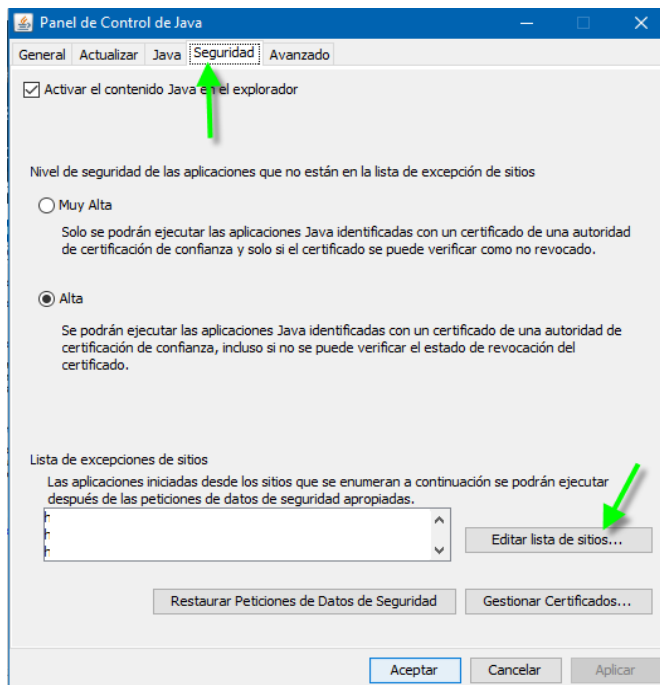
Panel de Control de Java

General | Actualizar | Java | Seguridad | Avanzado

☑ Activar el contenido Java e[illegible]l explorador

Nivel de seguridad de las aplicaciones que no están en la lista de excepción de sitios

Muy Alta

Solo se podrán ejecutar las aplicaciones Java identificadas con un certificado de una autoridad de certificación de confianza y solo si el certificado se puede verificar como no revocado.

Alta

Se podrán ejecutar las aplicaciones Java identificadas con un certificado de una autoridad de certificación de confianza, incluso si no se puede verificar el estado de revocación del certificado.

Lista de excepciones de sitios

Las aplicaciones iniciadas desde los sitios que se enumeran a continuación se podrán ejecutar después de las peticiones de datos de seguridad apropiadas.

Editar lista de sitios...

Restaurar Peticiones de Datos de Seguridad

Gestionar Certificados...

Aceptar

Cancelar

Aplicar